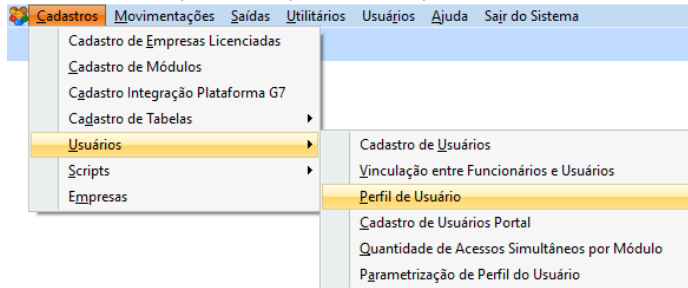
Cadastros Movimentações Saídas Utilitários Usuários Ajuda Sair do Sistema

Cadastro de Empresas Licenciadas
Cadastro de Módulos
Cadastro Integração Plataforma G7
Cadastro de Tabelas
Usuários
Scripts
Empresas

Cadastro de Usuários
Vinculação entre Funcionários e Usuários
Perfil de Usuário
Cadastro de Usuários Portal
Quantidade de Acessos Simultâneos por Módulo
Parametrização de Perfil do Usuário